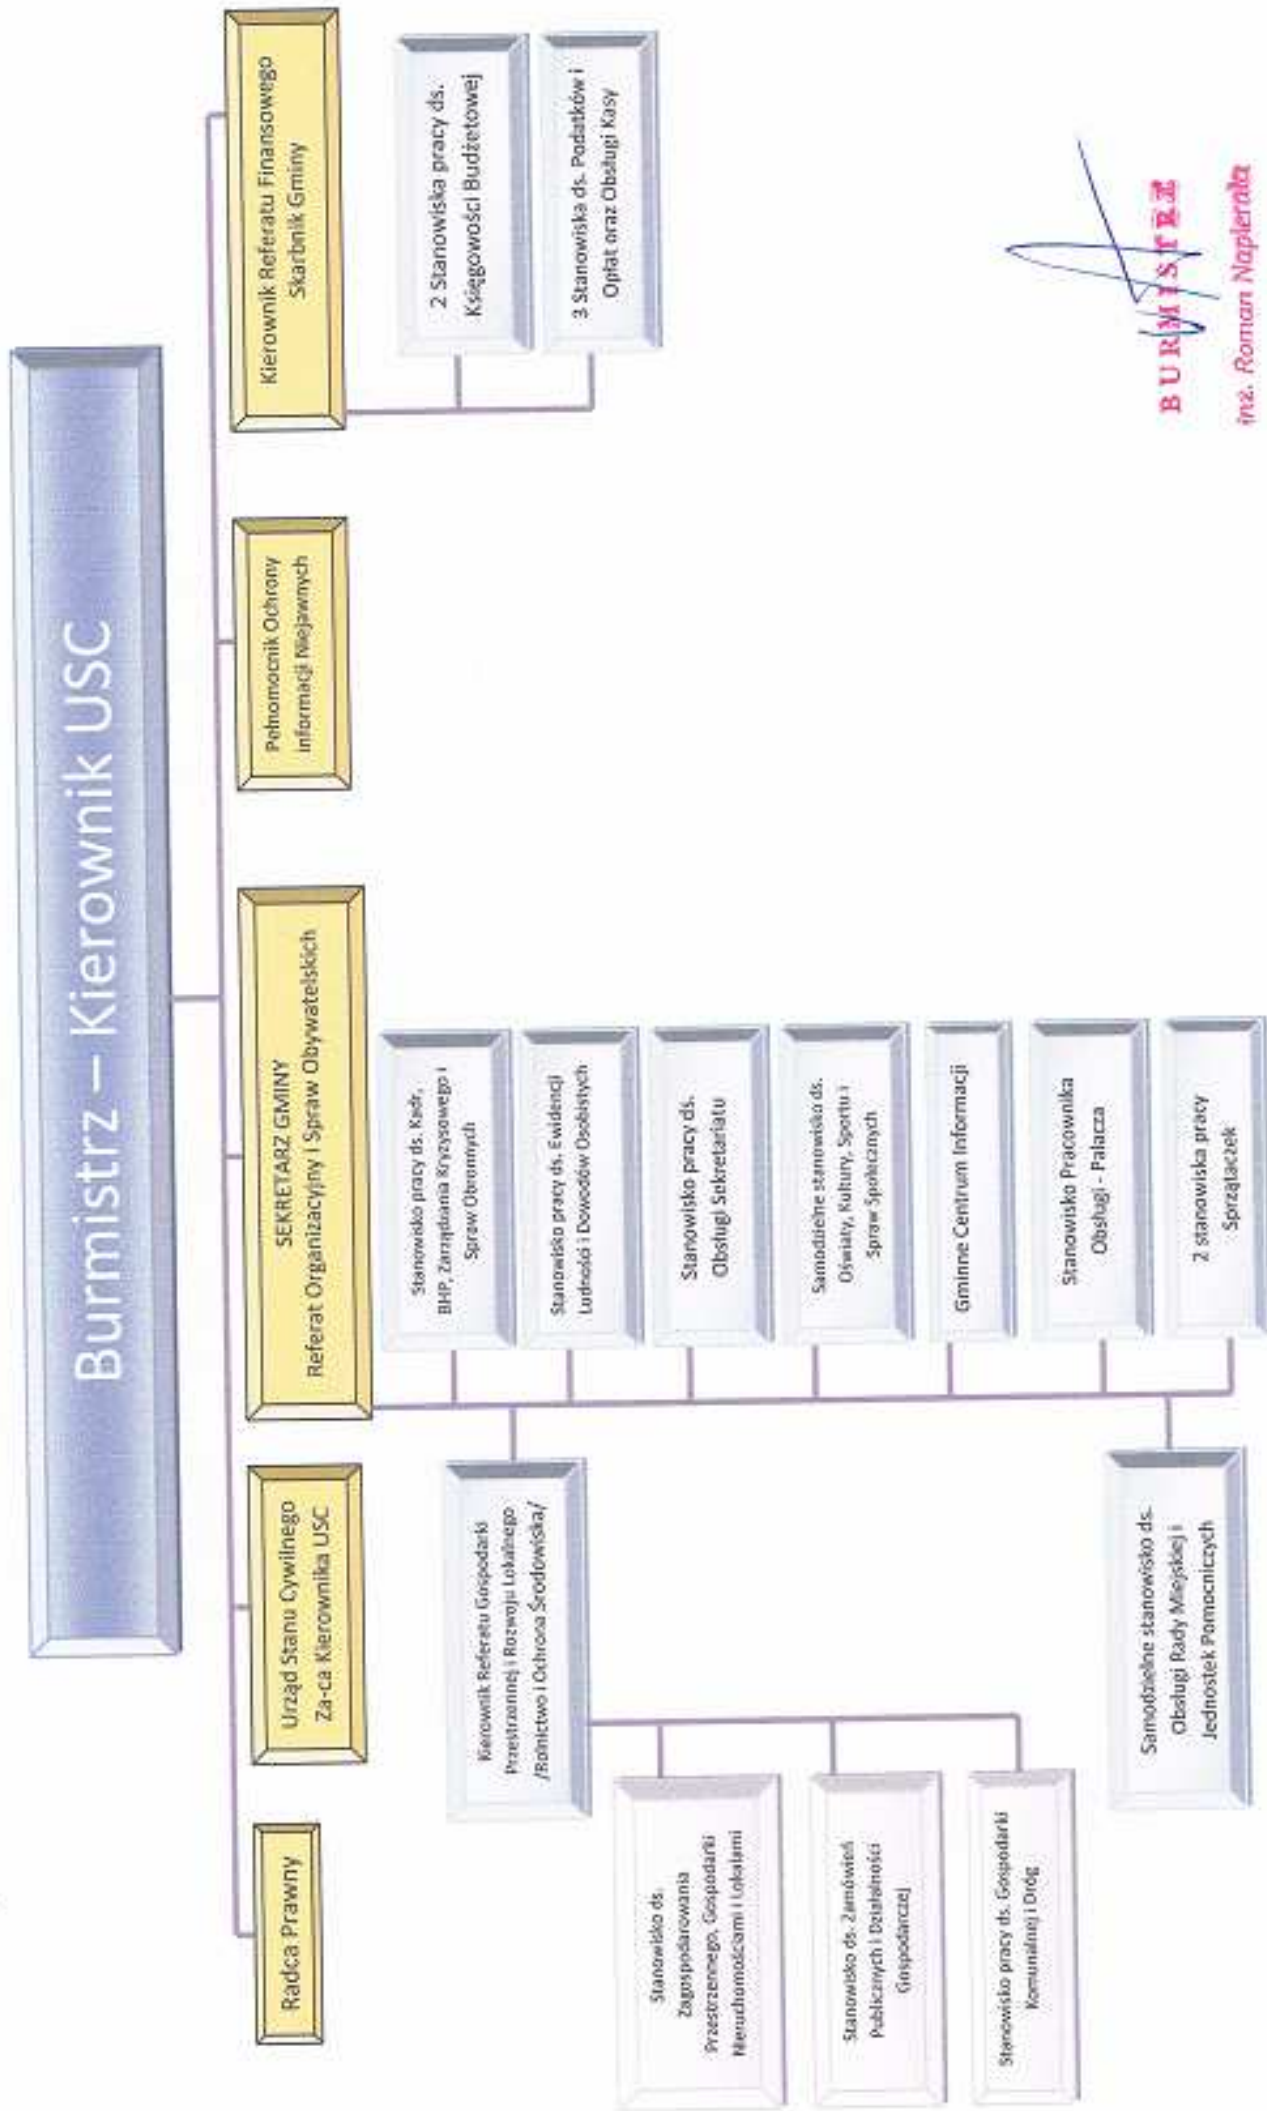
Burmistrz – Kierownik USC

Radca Prawny

Urząd Stanu Cywilnego
Za-ca Kierownika USC

SEKRETARZ GMINY
Referat Organizacyjny i Spraw Obywatelskich

Pełnomocnik Ochrony Informacji Niejawnych

Kierownik Referatu Finansowego
Skarbnik Gminy

2 Stanowiska pracy ds. Księgowości Budżetowej

3 Stanowiska ds. Podatków i Opłat oraz Obsługi Kasy

Stanowisko pracy ds. Kadr, BHP, Zarządzania Kryzysowego i Spraw Obronnych

Stanowisko pracy ds. Ewidencji Ludności i Dowodów Osobistych

Stanowisko pracy ds. Obsługi Sekretariatu

Samodzielne stanowisko ds. Oświaty, Kultury, Sportu i Spraw Społecznych

Gminne Centrum Informacji

Stanowisko Pracownika Obsługi - Pałacza

2 stanowiska pracy Sprzątaczek

Kierownik Referatu Gospodarki Przestrzennej i Rozwoju Lokalnego /Rolnictwo i Ochrona Środowiska/

Samodzielne stanowisko ds. Obsługi Rady Miejskiej i Jednostek Pomocniczych

Stanowisko ds. Zagospodarowania Przestrzennego, Gospodarki Nieruchomościami i Lokalami

Stanowisko ds. Zamówień Publicznych i Działalności Gospodarczej

Stanowisko pracy ds. Gospodarki Komunalnej i Dróg

BURMISTRZ
inż. Roman Napierała